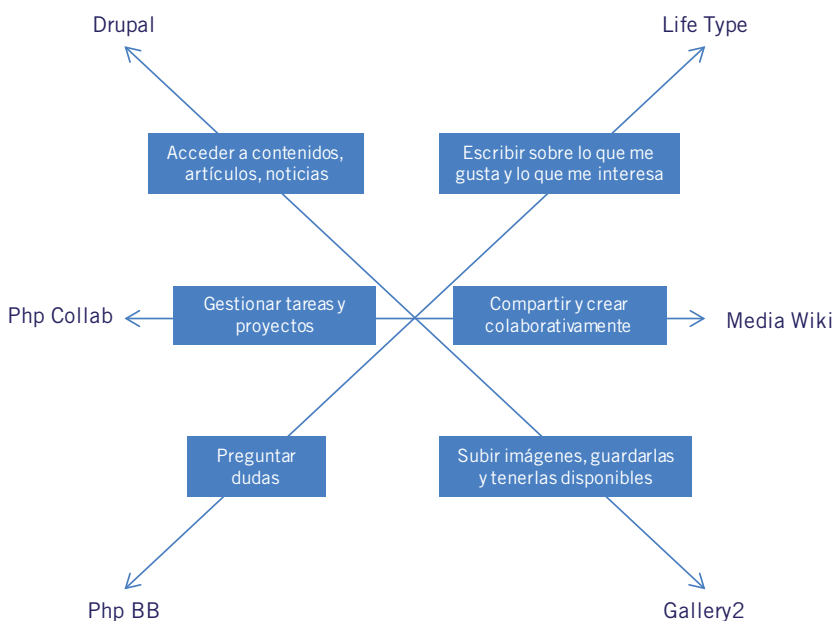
Drupal

Life Type

Acceder a contenidos, artículos, noticias

Escribir sobre lo que me gusta y lo que me interesa

Php Collab

Gestionar tareas y proyectos

Compartir y crear colaborativamente

Media Wiki

Preguntar dudas

Subir imágenes, guardarlas y tenerlas disponibles

Php BB

Gallery2